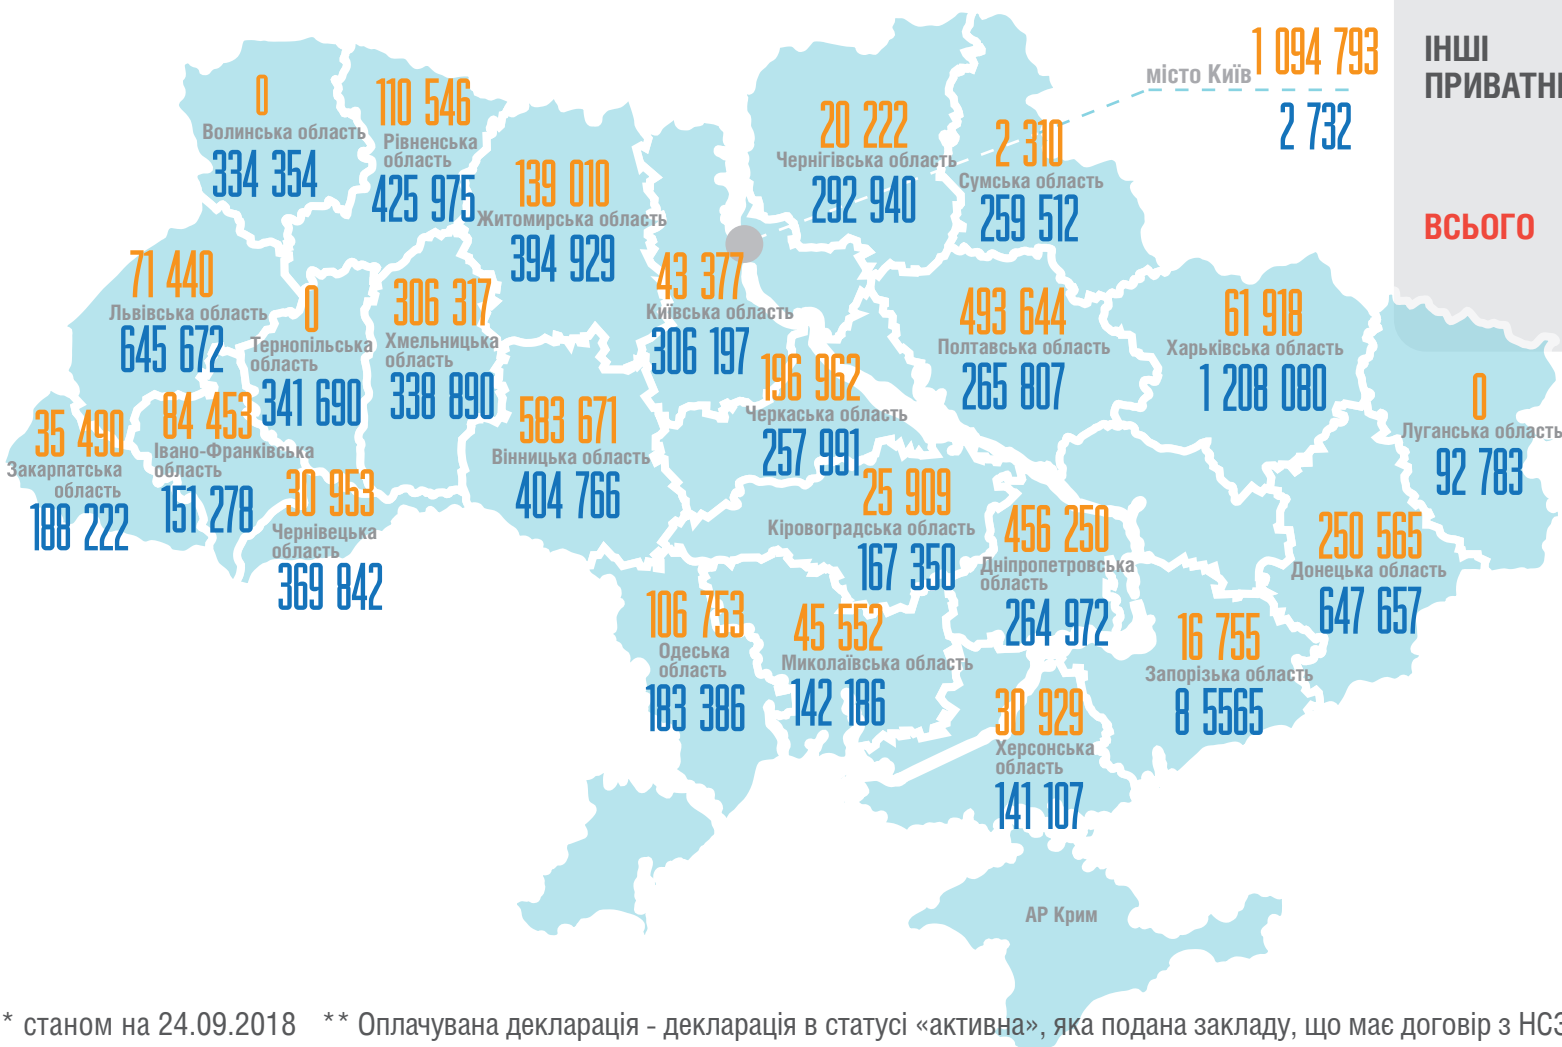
місто Київ 1 094 793
2 732

ІНШІ
ПРИВАТНІ

ВСЬОГО

0
Волинська область
334 354

110 546
Рівненська область
425 975

139 010
Житомирська область
394 929

20 222
Чернігівська область
292 940

2 310
Сумська область
259 512

71 440
Львівська область
645 672

0
Тернопільська область
341 690

306 317
Хмельницька область
338 890

43 377
Київська область
306 197

493 644
Полтавська область
265 807

61 918
Харківська область
1 208 080

196 962
Черкаська область
257 991

0
Луганська область
92 783

35 490
Закарпатська область
188 222

84 453
Івано-Франківська область
151 278

30 953
Чернівецька область
369 842

583 671
Вінницька область
404 766

25 909
Кіровоградська область
167 350

456 250
Дніпропетровська область
264 972

250 565
Донецька область
647 657

106 753
Одеська область
183 386

45 552
Миколаївська область
142 186

16 755
Запорізька область
8 5565

30 929
Херсонська область
141 107

АР Крим

* станом на 24.09.2018 ** Оплачувана декларація - декларація в статусі «активна», яка подана закладу, що має договір з НС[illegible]